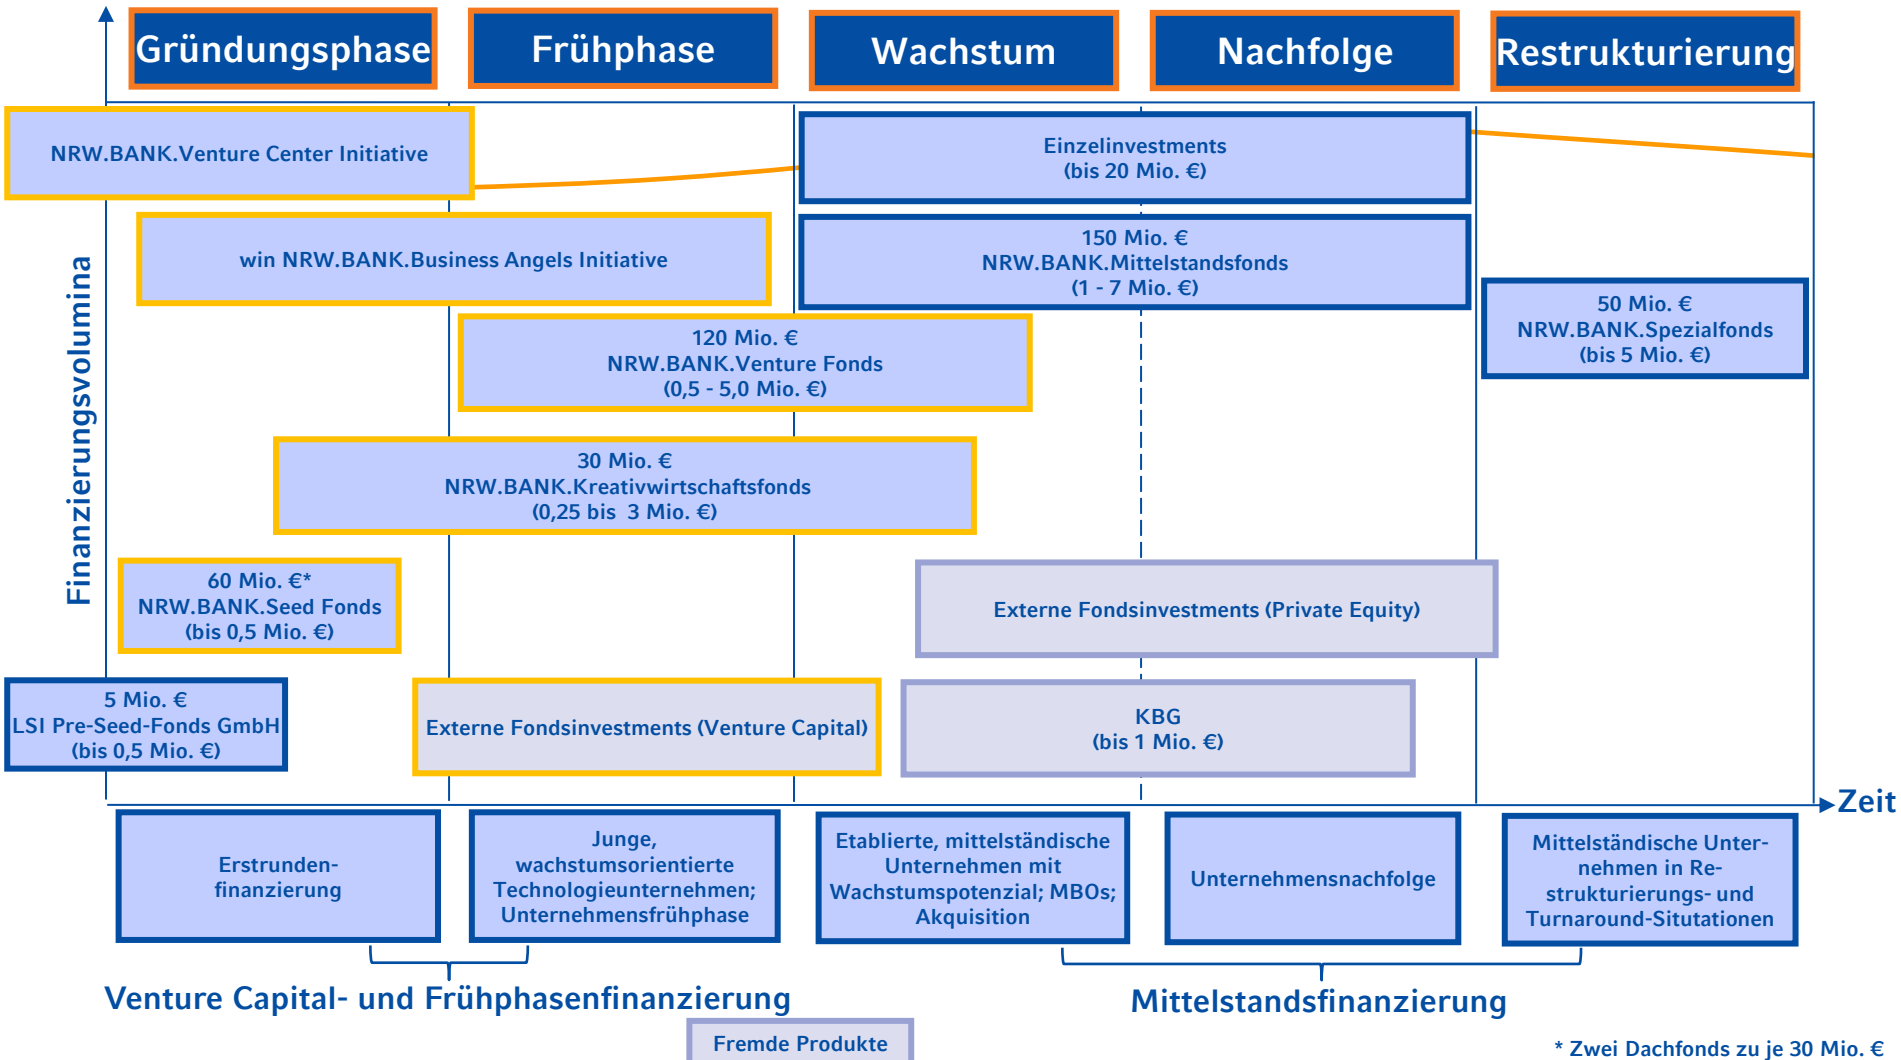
Gründungsphase

Frühphase

Wachstum

Nachfolge

Restrukturierung

Finanzierungsvolumina

NRW.BANK.Venture Center Initiative

Einzelinvestments (bis 20 Mio. €)

win NRW.BANK.Business Angels Initiative

150 Mio. € NRW.BANK.Mittelstandsfonds (1 - 7 Mio. €)

50 Mio. € NRW.BANK.Spezialfonds (bis 5 Mio. €)

120 Mio. € NRW.BANK.Venture Fonds (0,5 - 5,0 Mio. €)

30 Mio. € NRW.BANK.Kreativwirtschaftsfonds (0,25 bis 3 Mio. €)

60 Mio. €* NRW.BANK.Seed Fonds (bis 0,5 Mio. €)

Externe Fondsinvestments (Private Equity)

5 Mio. € LSI Pre-Seed-Fonds GmbH (bis 0,5 Mio. €)

Externe Fondsinvestments (Venture Capital)

KBG (bis 1 Mio. €)

Zeit

Erstrundenfinanzierung

Junge, wachstumsorientierte Technologieunternehmen; Unternehmensfrühphase

Etablierte, mittelständische Unternehmen mit Wachstumspotenzial; MBOs; Akquisition

Unternehmensnachfolge

Mittelständische Unternehmen in Restrukturierungs- und Turnaround-Situtationen

Venture Capital- und Frühphasenfinanzierung

Mittelstandsfinanzierung

Fremde Produkte

* Zwei Dachfonds zu je 30 Mio. €